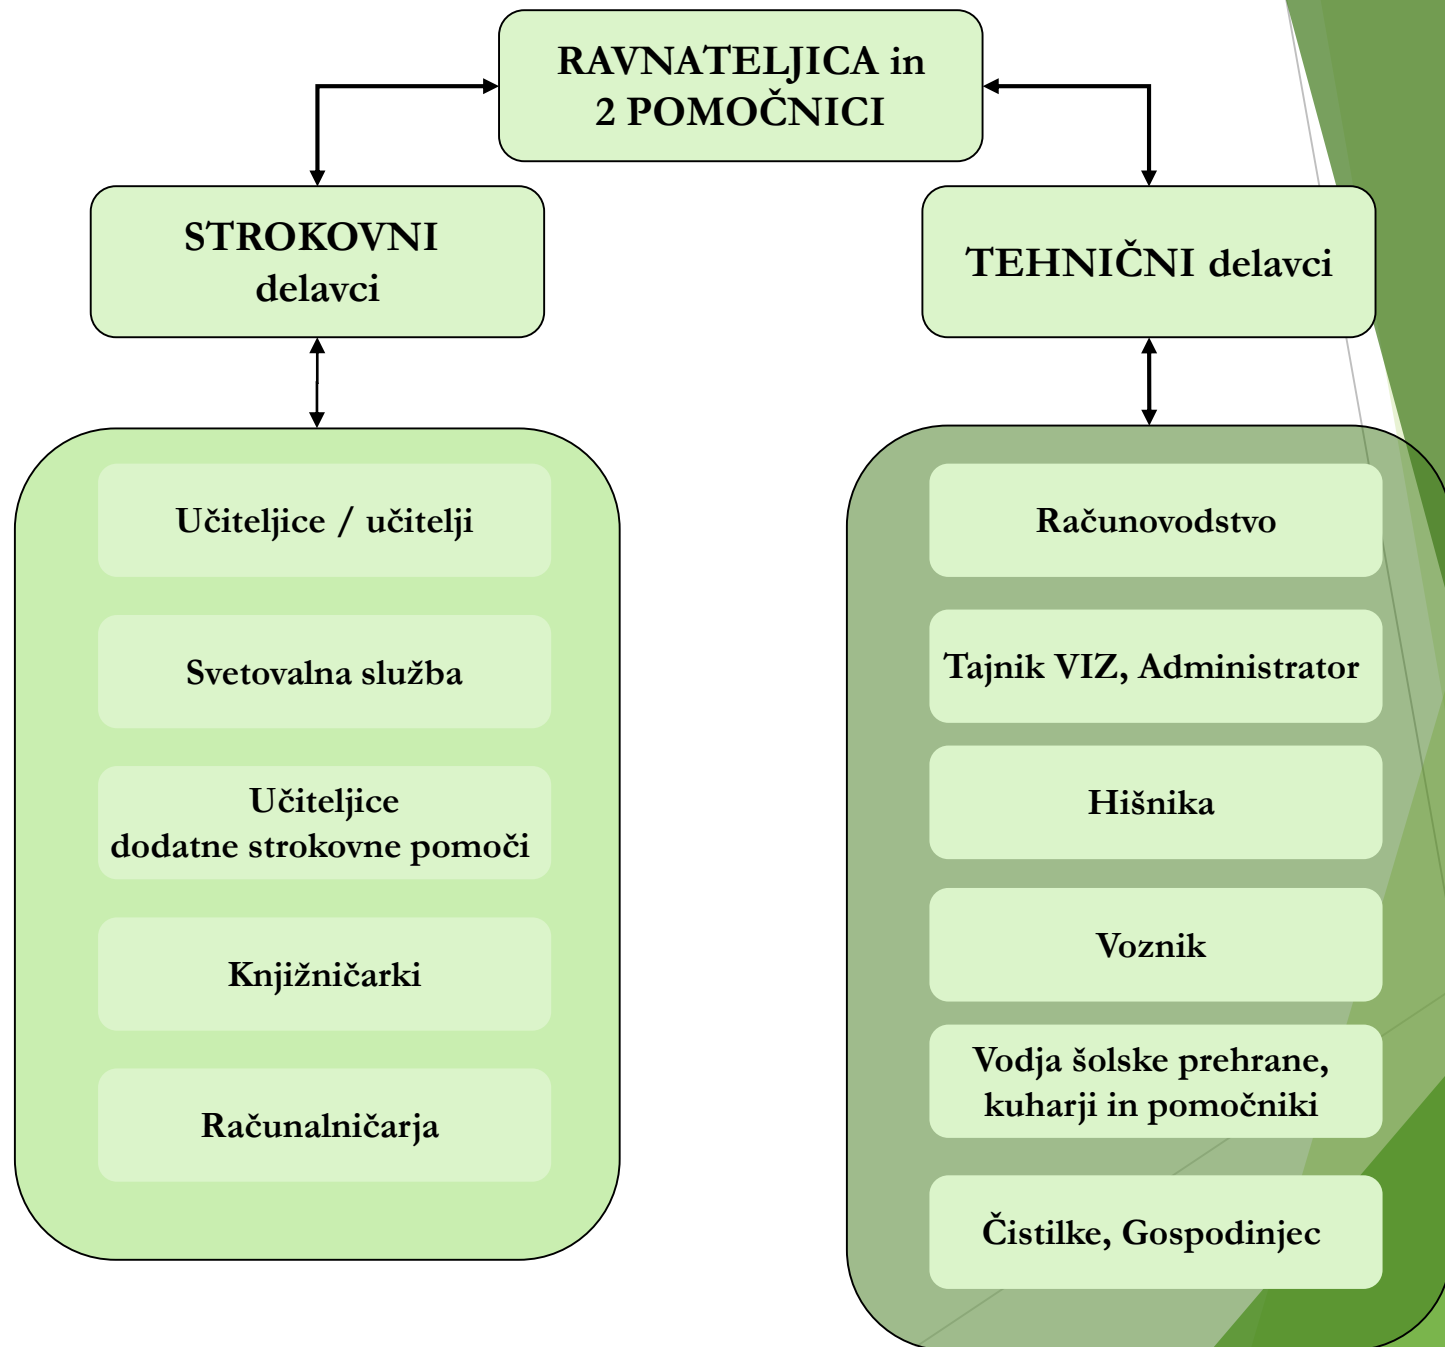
RAVNATELJICA in 2 POMOČNICI

STROKOVNI delavci

TEHNIČNI delavci

Učiteljice / učitelji

Svetovalna služba

Učiteljice dodatne strokovne pomoči

Knjižničarki

Računalničarja

Računovodstvo

Tajnik VIZ, Administrator

Hišnika

Voznik

Vodja šolske prehrane, kuharji in pomočniki

Čistilke, Gospodinjec